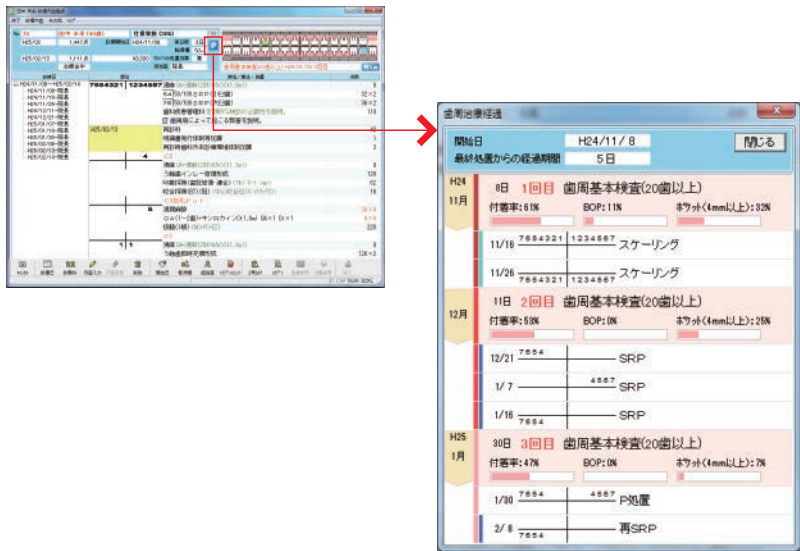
歯周治療経過

開始日 H24/11/8
最終処置からの経過期間 5日
閉じる

H24
11月
8日 1回目 歯周基本検査(20歯以上)
付着率:61% BOP:11% ポケット(4mm以上):32%

11/16 7654321 1234567 スケーリング
11/26 7654321 1234567 スケーリング

12月
11日 2回目 歯周基本検査(20歯以上)
付着率:53% BOP:0% ポケット(4mm以上):25%

12/21 7654 SRP
1/7 4567 SRP
1/16 SRP

H25
1月
30日 3回目 歯周基本検査(20歯以上)
付着率:47% BOP:0% ポケット(4mm以上):7%

1/30 7654 4567 P処置
2/8 7654 再SRP